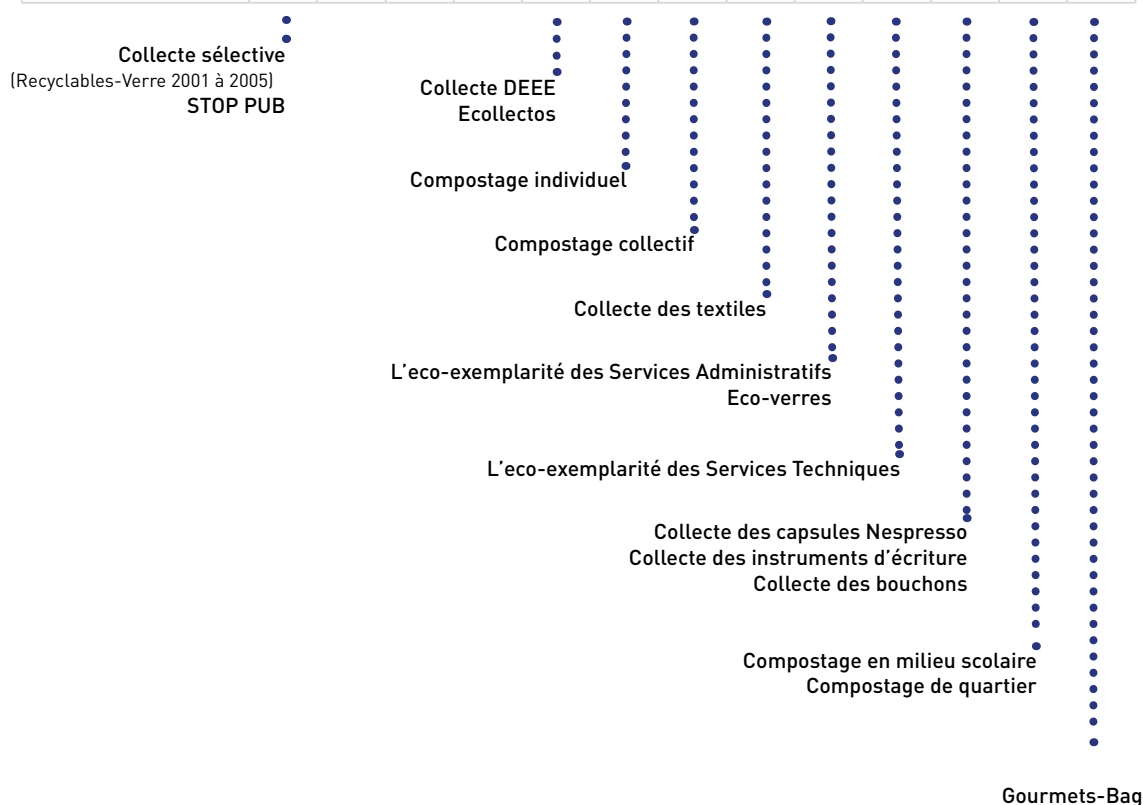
Collecte sélective
(Recyclables-Verre 2001 à 2005)
STOP PUB

Collecte DEEE
Ecollectos

Compostage individuel

Compostage collectif

Collecte des textiles

L'eco-exemplarité des Services Administratifs
Eco-verres

L'eco-exemplarité des Services Techniques

Collecte des capsules Nespresso
Collecte des instruments d'écriture
Collecte des bouchons

Compostage en milieu scolaire
Compostage de quartier

Gourmets-Bag